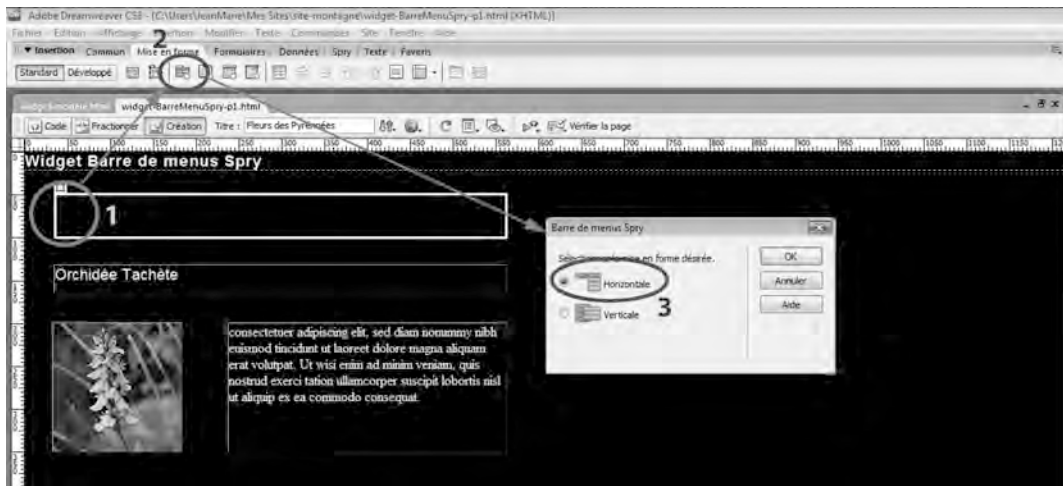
Adobe Dreamweaver CS5 - [C:\Users\JeanMarie\Mes Sites\site-montagne\widget-BarreMenuSpry-p1.html (XHTML)]
Fichier Edition Affichage Insertion Modifier Texte Commandes Site Fenêtre Aide
▼ Insertion Commun Mise en forme Formulaires Données Spry Texte Favoris
Standard Développé
2
widget-BarreMenuSpry-p1.html
Code Fractionner Création Titre : Fleurs des Pyrénées
Vérifier la page
Widget Barre de menus Spry
1
Orchidée Tachète
consectetuer adipiscing elit, sed diam nonummy nibh euismod tincidunt ut laoreet dolore magna aliquam erat volutpat. Ut wisi enim ad minim veniam, quis nostrud exerci tation ullamcorper suscipit lobortis nisl ut aliquip ex ea commodo consequat.
Barre de menus Spry
Sélectionnez la mise en forme désirée.
Horizontale
Verticale
3
OK
Annuler
Aide